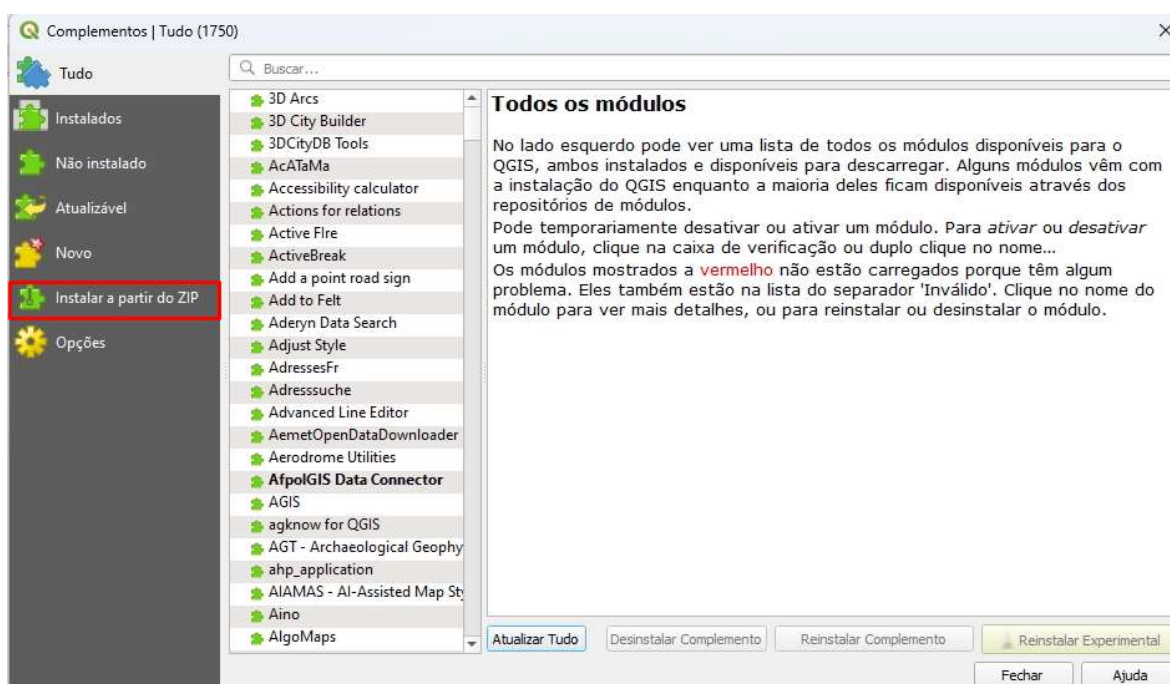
Complementos | Tudo (1750)

Tudo
Instalados
Não instalado
Atualizável
Novo
Instalar a partir do ZIP
Opções

Buscar...

3D Arcs
3D City Builder
3DCityDB Tools
AcATaMa
Accessibility calculator
Actions for relations
Active FIre
ActiveBreak
Add a point road sign
Add to Felt
Aderyn Data Search
Adjust Style
AdressesFr
Adresssuche
Advanced Line Editor
AemetOpenDataDownloader
Aerodrome Utilities
AfpolGIS Data Connector
AGIS
agknow for QGIS
AGT - Archaeological Geophy
ahp_application
AIAMAS - AI-Assisted Map St
Aino
AlgoMaps

Todos os módulos

No lado esquerdo pode ver uma lista de todos os módulos disponíveis para o QGIS, ambos instalados e disponíveis para descarregar. Alguns módulos vêm com a instalação do QGIS enquanto a maioria deles ficam disponíveis através dos repositórios de módulos.
Pode temporariamente desativar ou ativar um módulo. Para *ativar* ou *desativar* um módulo, clique na caixa de verificação ou duplo clique no nome...
Os módulos mostrados a vermelho não estão carregados porque têm algum problema. Eles também estão na lista do separador 'Inválido'. Clique no nome do módulo para ver mais detalhes, ou para reinstalar ou desinstalar o módulo.

Atualizar Tudo
Desinstalar Complemento
Reinstalar Complemento
Reinstalar Experimental
Fechar
Ajuda